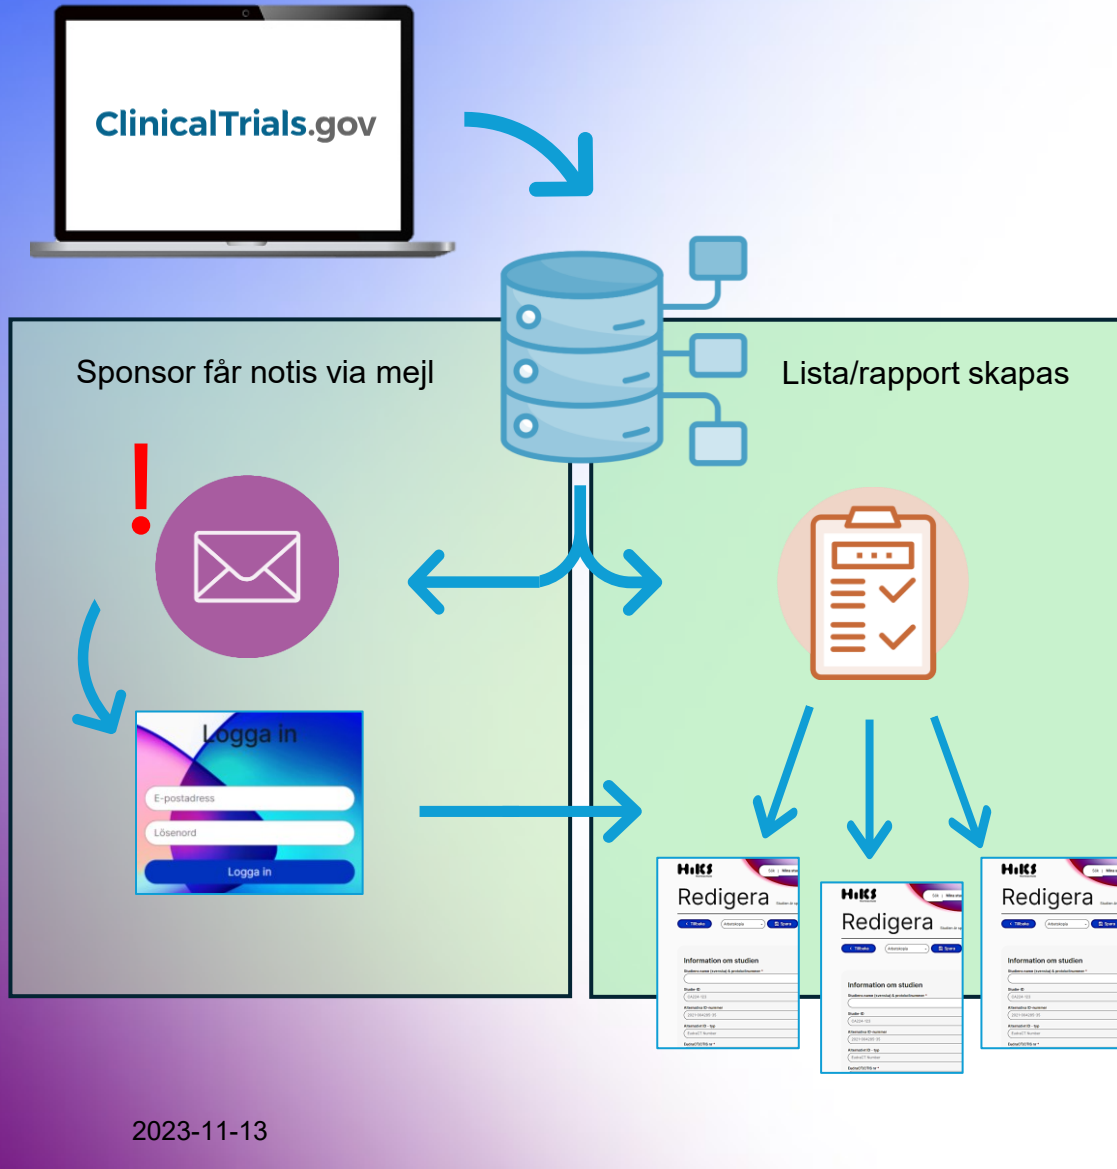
ClinicalTrials.gov

Sponsor får notis via mejl

Lista/rapport skapas

!

Logga in

E-postadress

Lösenord

Logga in

HiKS

Redigera

Tillbaka

Spara

Information om studien

HiKS

Redigera

Tillbaka

Spara

Information om studien

HiKS

Redigera

Tillbaka

Spara

Information om studien

2023-11-13